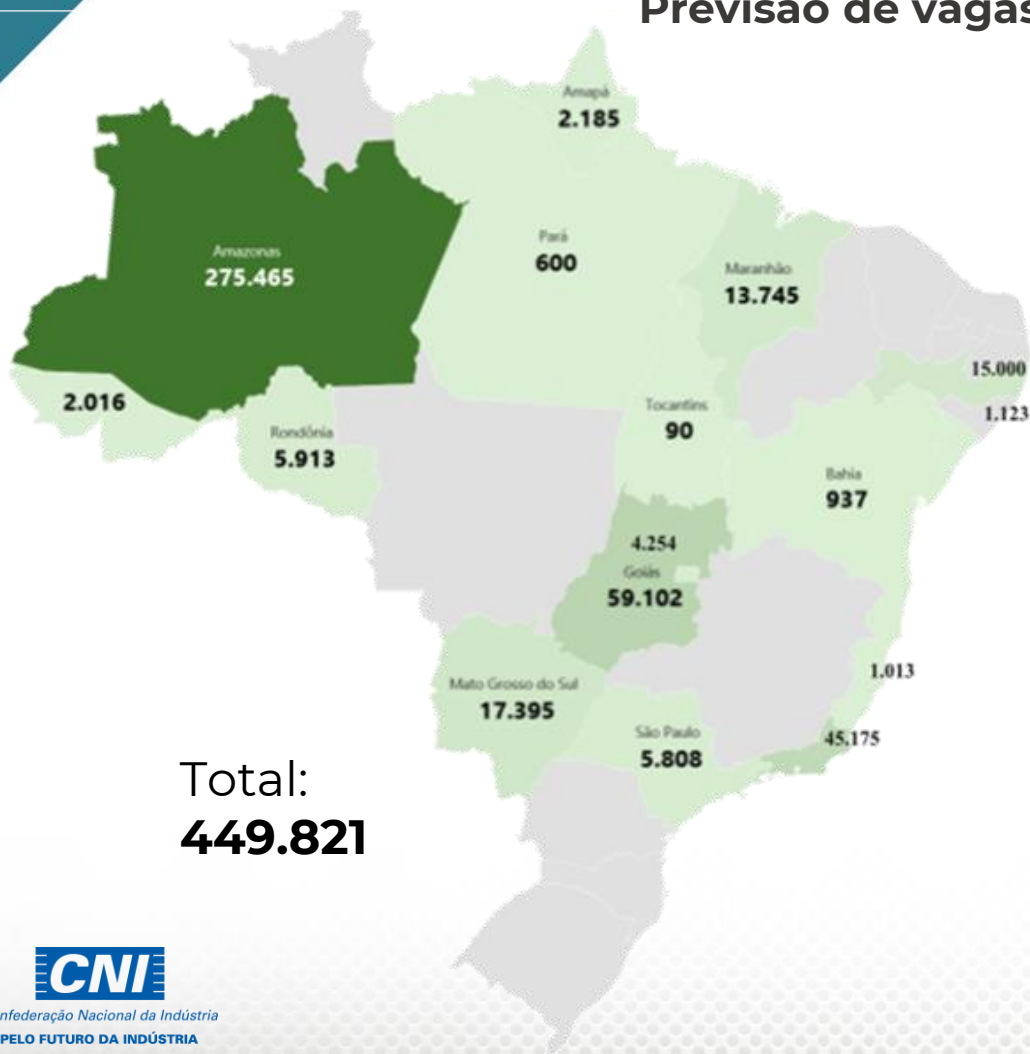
Previsão de vagas

Amapá
2.185

Amazonas
275.465

Pará
600

Maranhão
13.745

15.000

1.123

2.016

Rondônia
5.913

Tocantins
90

Bahia
937

4.254
Goiás
59.102

1.013

Mato Grosso do Sul
17.395

São Paulo
5.808

45.175

Total:
449.821

CNI
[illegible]nfederação Nacional da Indústria
PELO FUTURO DA INDÚSTRIA